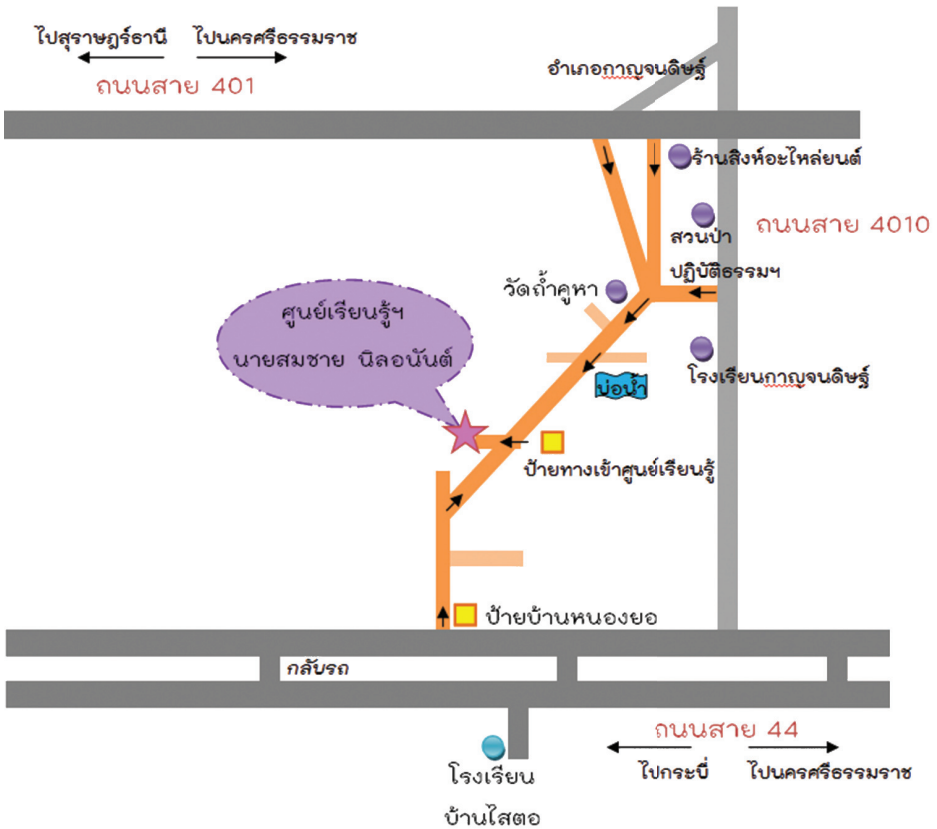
ไปสุราษฎร์ธานี ไปนครศรีธรรมราช

ถนนสาย 401

อำเภอกาญจนดิษฐ์

ร้านสิงห์อะไหล่ยนต์

ถนนสาย 4010

สวนป่าปฏิบัติธรรมฯ

วัดถ้ำคูหา

ศูนย์เรียนรู้ฯ นายสมชาย นิลอนันต์

บ่อน้ำ

โรงเรียนกาญจนดิษฐ์

ป้ายทางเข้าศูนย์เรียนรู้

ป้ายบ้านหนองยอ

กลับรถ

ถนนสาย 44

ไปกระบี่ ไปนครศรีธรรมราช

โรงเรียนบ้านไสตอ